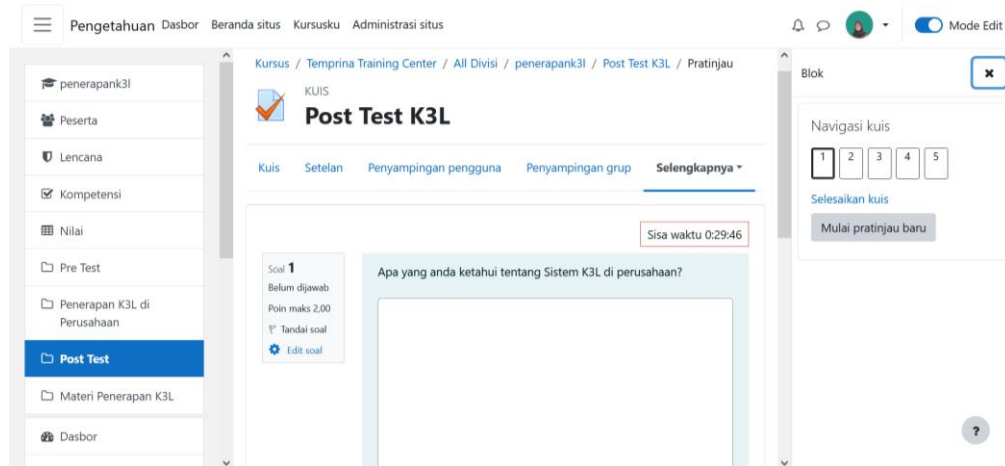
Pengetahuan Dasbor Beranda situs Kursusku Administrasi situs

Mode Edit

penerapank3l
Peserta
Lencana
Kompetensi
Nilai
Pre Test
Penerapan K3L di Perusahaan
Post Test
Materi Penerapan K3L
Dasbor

Kursus / Temprina Training Center / All Divisi / penerapank3l / Post Test K3L / Pratinjau

KUIS
Post Test K3L

Kuis Setelan Penyampingan pengguna Penyampingan grup Selengkapnya

Sisa waktu 0:29:46

Soal 1
Belum dijawab
Poin maks 2,00
Tandai soal
Edit soal

Apa yang anda ketahui tentang Sistem K3L di perusahaan?

Blok

Navigasi kuis
1 2 3 4 5
Selesaikan kuis
Mulai pratinjau baru

?